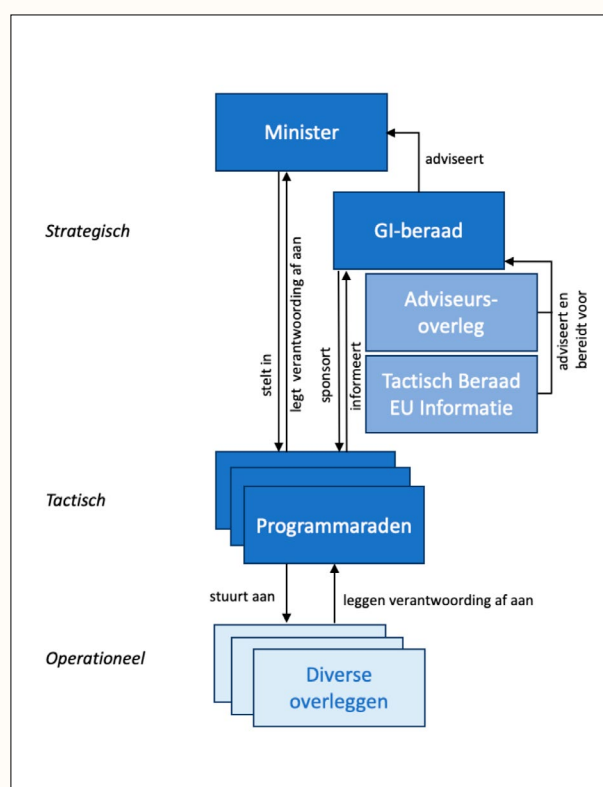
Minister

adviseert

Strategisch

GI-beraad

Adviseurs-overleg

Tactisch Beraad EU Informatie

adviseert en bereidt voor

stelt in

legt verantwoording af aan

sponsort

informeert

Tactisch

Programmaraden

stuurt aan

leggen verantwoording af aan

Operationeel

Diverse overleggen